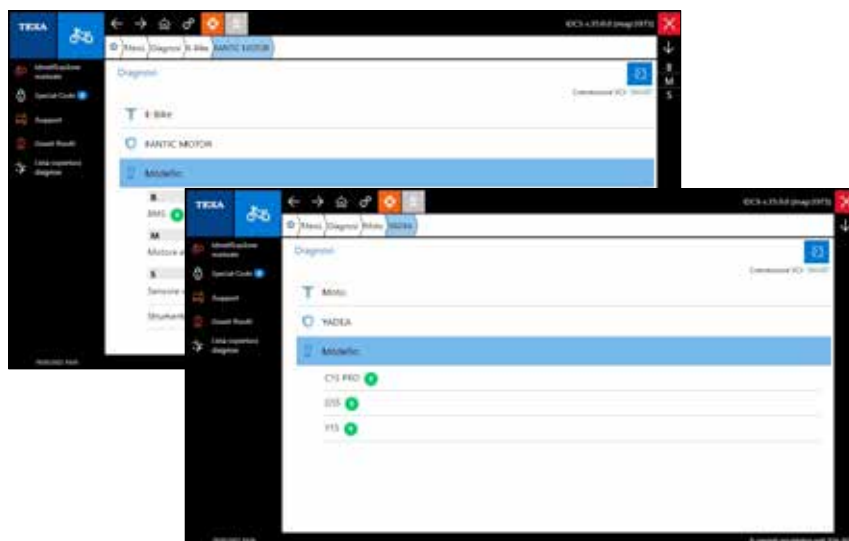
TEXA

Menù Diagnosi E-Bike BANTIC MOTOR

Identificazione manuale

Special Code

Support

Dealer Result

Lista copertura diagnosi

Diagnosi

Connessione VCI

T E-Bike

BANTIC MOTOR

Modello

B

BMS

M

Motore e

S

Sensore

Strument

TEXA

Menù Diagnosi Moto YADEA

Identificazione manuale

Special Code

Support

Dealer Result

Lista copertura diagnosi

Diagnosi

Connessione VCI

T Moto

YADEA

Modello

C1S PRO

G5S

Y1S